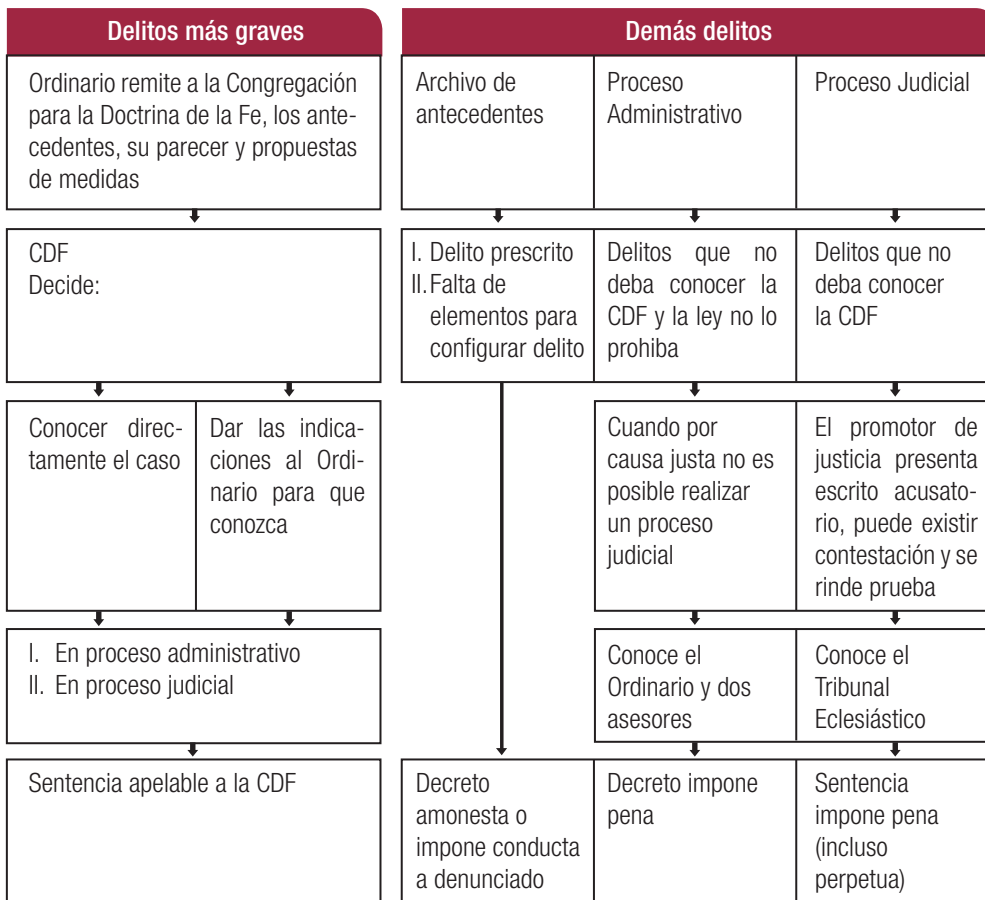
Delitos más graves

Ordinario remite a la Congregación para la Doctrina de la Fe, los antecedentes, su parecer y propuestas de medidas

CDF
Decide:

Conocer directamente el caso

Dar las indicaciones al Ordinario para que conozca

I. En proceso administrativo
II. En proceso judicial

Sentencia apelable a la CDF

Demás delitos

| Archivo de antecedentes | Proceso Administrativo | Proceso Judicial |
|---|---|---|
| I. Delito prescrito<br>II. Falta de elementos para configurar delito | Delitos que no deba conocer la CDF y la ley no lo prohiba | Delitos que no deba conocer la CDF |
| | Cuando por causa justa no es posible realizar un proceso judicial | El promotor de justicia presenta escrito acusatorio, puede existir contestación y se rinde prueba |
| | Conoce el Ordinario y dos asesores | Conoce el Tribunal Eclesiástico |
| Decreto amonesta o impone conducta a denunciado | Decreto impone pena | Sentencia impone pena (incluso perpetua) |